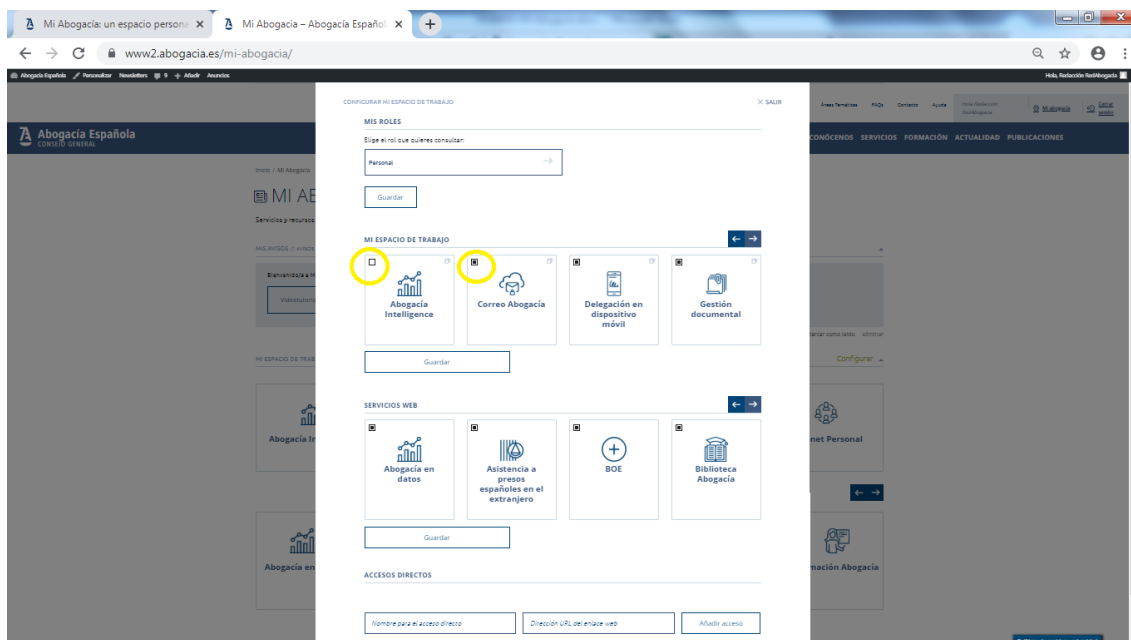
Mi Abogacía: un espacio persona ×
Mi Abogacia – Abogacía Español ×
www2.abogacia.es/mi-abogacia/

Abogacía Española Personalizar Newsletters 9 + Añadir Anuncios
Hola, Redacción RedAbogacía

Áreas Temáticas FAQs Contacto Ayuda

Abogacía Española
CONSEJO GENERAL

CONÓCENOS SERVICIOS FORMACIÓN ACTUALIDAD PUBLICACIONES

Inicio / Mi Abogacía

MI AE

Servicios y recursos

MIS AVISOS

Bienvenido/a a M

Videotutoria

MI ESPACIO DE TRABA

Configurar

Abogacía In

net Personal

Abogacía en

mación Abogacía

CONFIGURAR MI ESPACIO DE TRABAJO
× SALIR

MIS ROLES

Elige el rol que quieres consultar:

Personal

Guardar

MI ESPACIO DE TRABAJO

Abogacía Intelligence

Correo Abogacía

Delegación en dispositivo móvil

Gestión documental

Guardar

SERVICIOS WEB

Abogacía en datos

Asistencia a presos españoles en el extranjero

BOE

Biblioteca Abogacía

Guardar

ACCESOS DIRECTOS

Nombre para el acceso directo

Dirección URL del enlace web

Añadir acceso